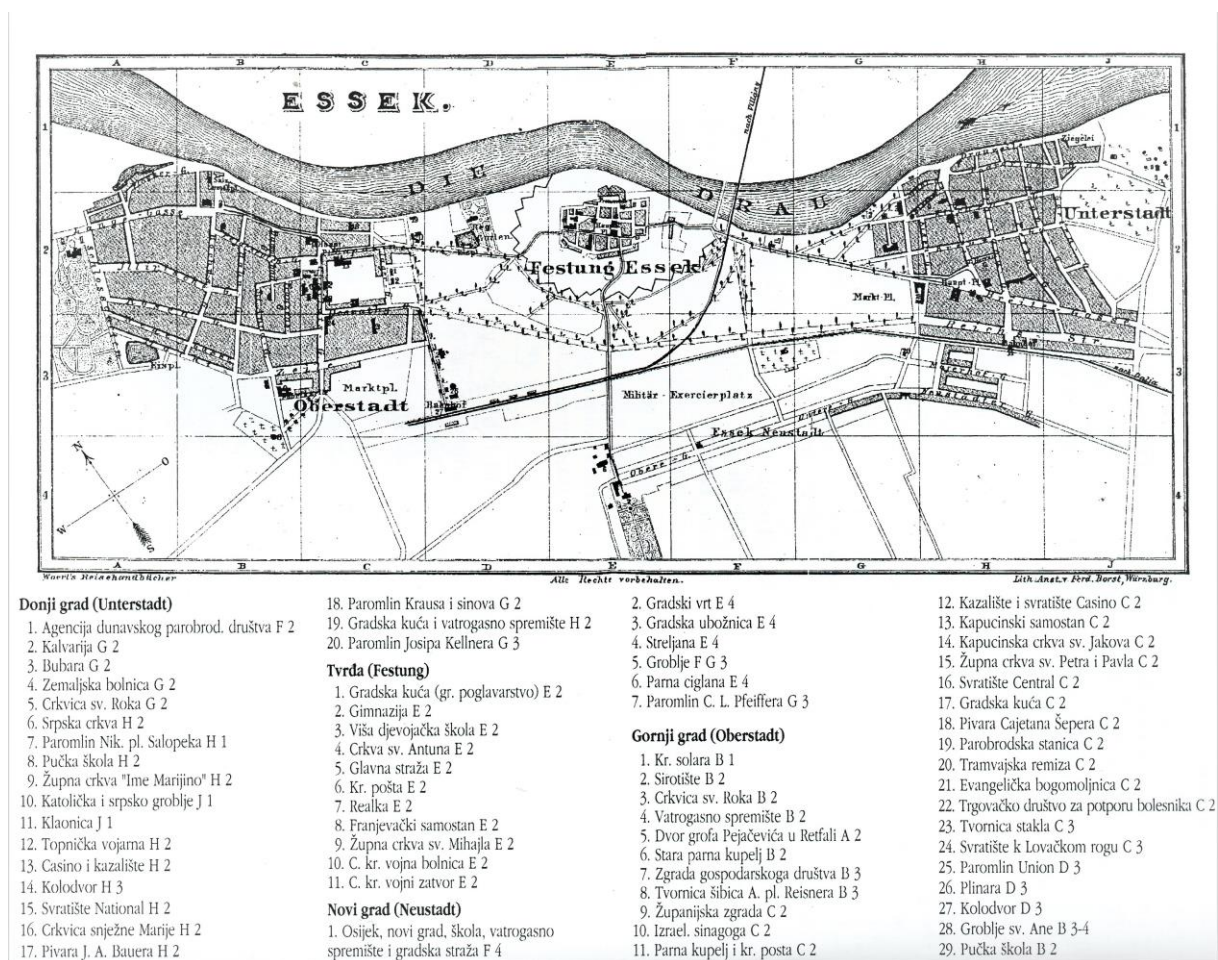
A B C D E F G H J

ESSEK.

DIE DRAU

nach Fünfkirchen

Festung Essek

Unterstadt

Markt Pl.

Marktpl.

Oberstadt

Bahnhof

Militär - Exercierplatz

Essek Neustadt

Ziegelei

nach Dalja

1 2 3 4

Woerl's Reisehandbücher

Alle Rechte vorbehalten.

Lith. Anst. v. Ferd. Borst, Würzburg.

Donji grad (Unterstadt)
1. Agencija dunavskog parobrod. društva F 2
2. Kalvarija G 2
3. Bubara G 2
4. Zemaljska bolnica G 2
5. Crkvica sv. Roka G 2
6. Srpska crkva H 2
7. Paromlin Nik. pl. Salopeka H 1
8. Pučka škola H 2
9. Župna crkva "Ime Marijino" H 2
10. Katolička i srpsko groblje J 1
11. Klaonica J 1
12. Topnička vojarna H 2
13. Casino i kazalište H 2
14. Kolodvor H 3
15. Svratište National H 2
16. Crkvica snježne Marije H 2
17. Pivara J. A. Bauera H 2
18. Paromlin Krausa i sinova G 2
19. Gradska kuća i vatrogasno spremište H 2
20. Paromlin Josipa Kellnera G 3

Tvrđa (Festung)
1. Gradska kuća (gr. poglavarstvo) E 2
2. Gimnazija E 2
3. Viša djevojačka škola E 2
4. Crkva sv. Antuna E 2
5. Glavna straža E 2
6. Kr. pošta E 2
7. Realka E 2
8. Franjevački samostan E 2
9. Župna crkva sv. Mihajla E 2
10. C. kr. vojna bolnica E 2
11. C. kr. vojni zatvor E 2

Novi grad (Neustadt)
1. Osijek, novi grad, škola, vatrogasno spremište i gradska straža F 4
2. Gradski vrt E 4
3. Gradska ubožnica E 4
4. Streljana E 4
5. Groblje F G 3
6. Parna ciglana E 4
7. Paromlin C. L. Pfeiffera G 3

Gornji grad (Oberstadt)
1. Kr. solara B 1
2. Sirotište B 2
3. Crkvica sv. Roka B 2
4. Vatrogasno spremište B 2
5. Dvor grofa Pejačevića u Retfali A 2
6. Stara parna kupelj B 2
7. Zgrada gospodarskoga društva B 3
8. Tvornica šibica A. pl. Reisnera B 3
9. Županijska zgrada C 2
10. Izrael. sinagoga C 2
11. Parna kupelj i kr. posta C 2
12. Kazalište i svratište Casino C 2
13. Kapucinski samostan C 2
14. Kapucinska crkva sv. Jakova C 2
15. Župna crkva sv. Petra i Pavla C 2
16. Svratište Central C 2
17. Gradska kuća C 2
18. Pivara Cajetana Šepera C 2
19. Parobrodska stanica C 2
20. Tramvajska remiza C 2
21. Evangelička bogomoljnica C 2
22. Trgovačko društvo za potporu bolesnika C 2
23. Tvornica stakla C 3
24. Svratište k Lovačkom rogu C 3
25. Paromlin Union D 3
26. Plinara D 3
27. Kolodvor D 3
28. Groblje sv. Ane B 3-4
29. Pučka škola B 2